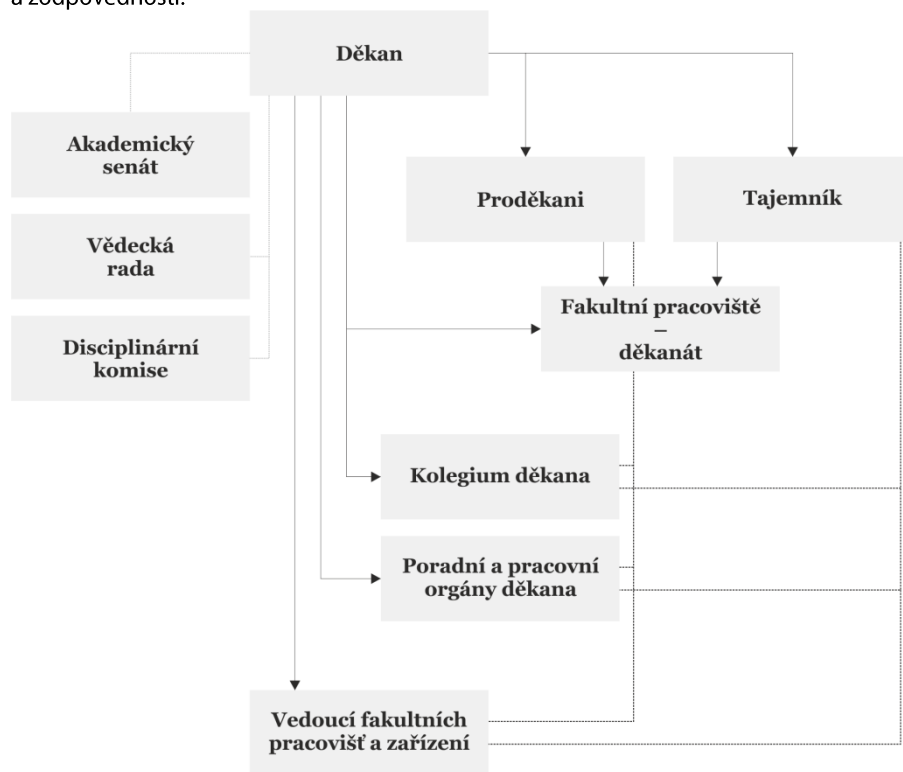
a zodpovědnosti.

Děkan

Akademický senát

Vědecká rada

Disciplinární komise

Proděkani

Tajemník

Fakultní pracoviště – děkanát

Kolegium děkana

Poradní a pracovní orgány děkana

Vedoucí fakultních pracovišť a zařízení